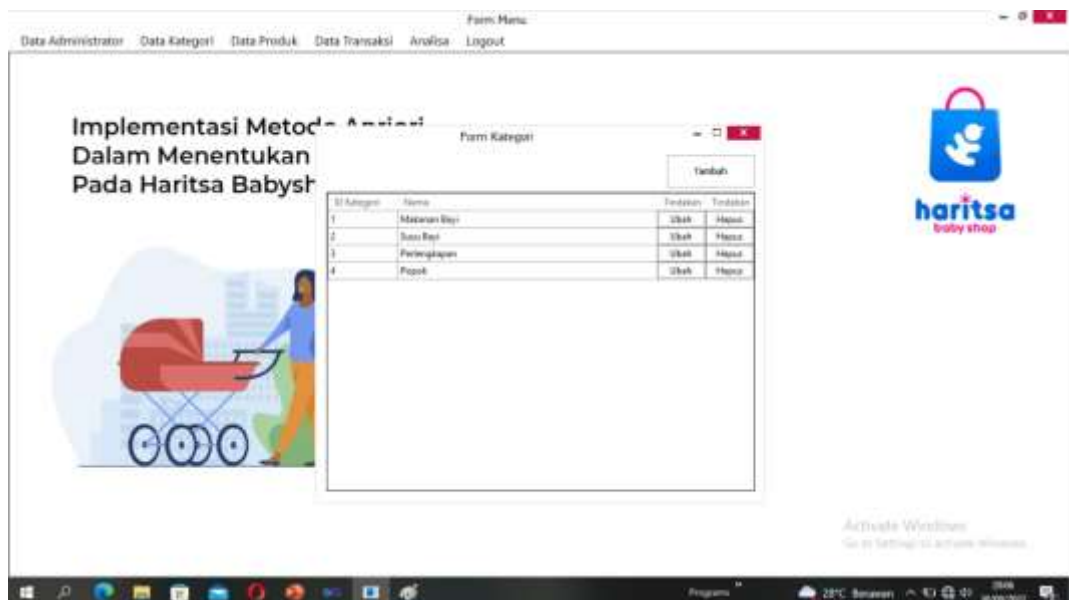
Form Menu

Data Administrator Data Kategori Data Produk Data Transaksi Analisa Logout

Implementasi Metod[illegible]
Dalam Menentukan
Pada Haritsa Babysh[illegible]

Form Kategori

Tambah

| Id Kategori | Nama | Tindakan | Tindakan |
|---|---|---|---|
| 1 | Makanan Bayi | Ubah | Hapus |
| 2 | Susu Bayi | Ubah | Hapus |
| 3 | Perlengkapan | Ubah | Hapus |
| 4 | Popok | Ubah | Hapus |

haritsa
baby shop

Activate Windows
Go to Settings to activate Windows.

Program
28°C Berawan
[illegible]